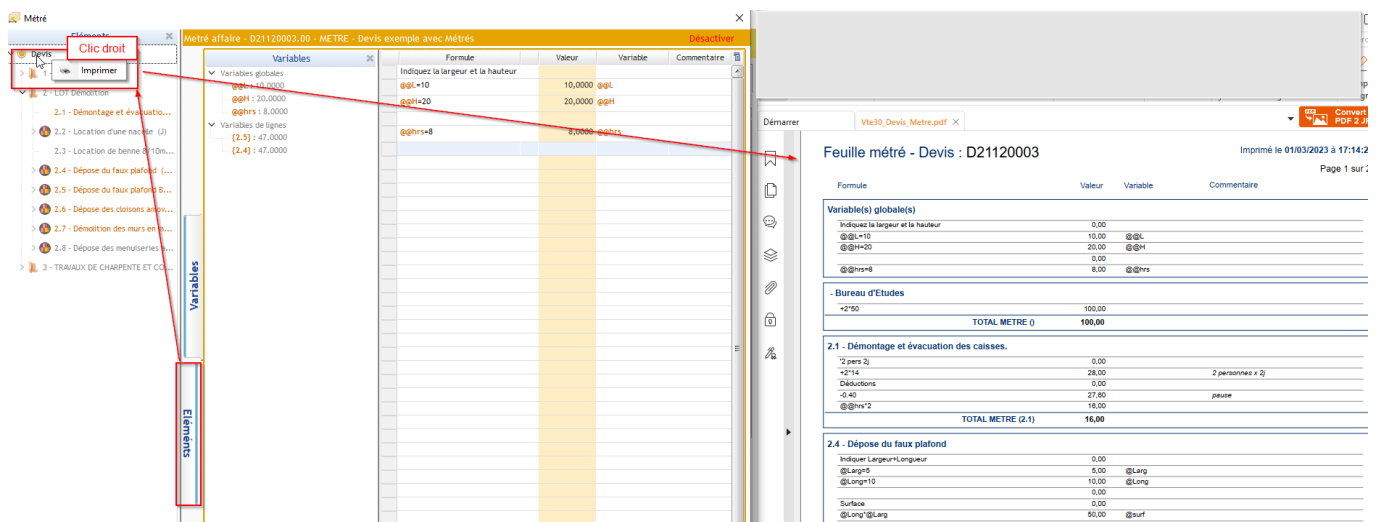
Métré

Eléments

Devis

Clic droit

Imprimer

1

2 - LOT Démolition

2.1 - Démontage et évacuatio...

2.2 - Location d'une nacelle (J)

2.3 - Location de benne 8/10m...

2.4 - Dépose du faux plafond (...

2.5 - Dépose du faux plafond B...

2.6 - Dépose des cloisons amov...

2.7 - Démolition des murs en m...

2.8 - Dépose des menuiseries ...

3 - TRAVAUX DE CHARPENTE ET CO...

Métré affaire - D21120003.00 - METRE - Devis exemple avec Métrés

Désactiver

Variables

Variables globales

@@L : 10.0000

@@H : 20.0000

@@hrs : 8.0000

Variables de lignes

{2.5} : 47.0000

{2.4} : 47.0000

Variables

Eléments

| Formule | Valeur | Variable | Commentaire |
|---|---|---|---|
| Indiquez la largeur et la hauteur | | | |
| @@L=10 | 10,0000 | @@L | |
| @@H=20 | 20,0000 | @@H | |
| | | | |
| @@hrs=8 | 8,0000 | @@hrs | |

Démarrer

Vte30_Devis_Metre.pdf

Convert PDF 2 JP

Feuille métré - Devis : D21120003

Imprimé le 01/03/2023 à 17:14:2

Page 1 sur 2

| Formule | Valeur | Variable | Commentaire |
|---|---|---|---|
| **Variable(s) globale(s)** | | | |
| Indiquez la largeur et la hauteur | 0,00 | | |
| @@L=10 | 10,00 | @@L | |
| @@H=20 | 20,00 | @@H | |
| | 0,00 | | |
| @@hrs=8 | 8,00 | @@hrs | |
| **- Bureau d'Etudes** | | | |
| +2*50 | 100,00 | | |
| TOTAL METRE () | 100,00 | | |
| **2.1 - Démontage et évacuation des caisses.** | | | |
| '2 pers 2j | 0,00 | | |
| +2*14 | 28,00 | | 2 personnes x 2j |
| Déductions | 0,00 | | |
| -0.40 | 27,60 | | pause |
| @@hrs*2 | 16,00 | | |
| TOTAL METRE (2.1) | 16,00 | | |
| **2.4 - Dépose du faux plafond** | | | |
| Indiquer Largeur+Longueur | 0,00 | | |
| @Larg=5 | 5,00 | @Larg | |
| @Long=10 | 10,00 | @Long | |
| | 0,00 | | |
| Surface | 0,00 | | |
| @Long*@Larg | 50,00 | @surf | |